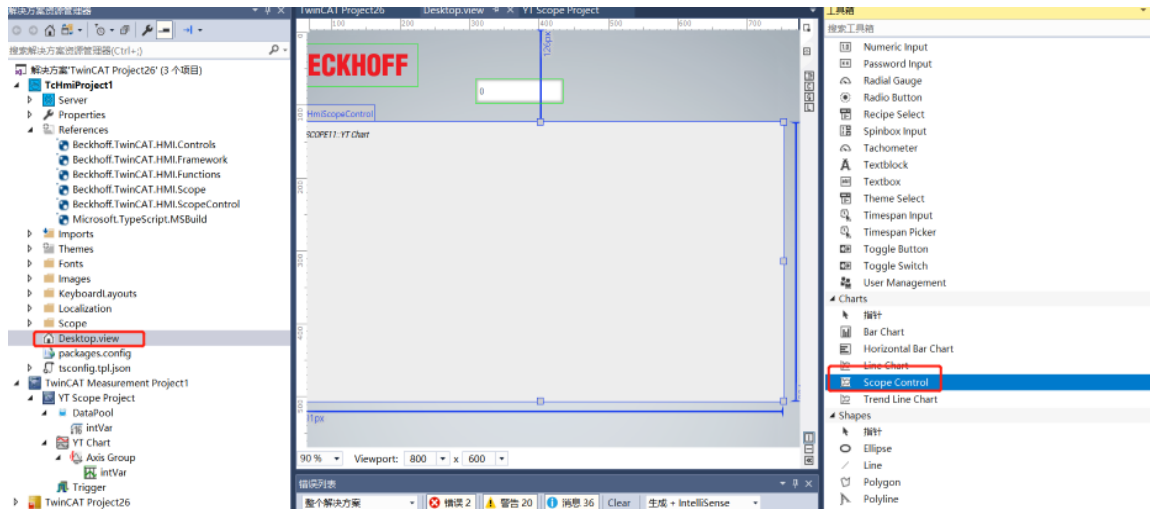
解决方案资源管理器

搜索解决方案资源管理器(Ctrl+;)

解决方案'TwinCAT Project26' (3 个项目)
TcHmiProject1
Server
Properties
References
Beckhoff.TwinCAT.HMI.Controls
Beckhoff.TwinCAT.HMI.Framework
Beckhoff.TwinCAT.HMI.Functions
Beckhoff.TwinCAT.HMI.Scope
Beckhoff.TwinCAT.HMI.ScopeControl
Microsoft.TypeScript.MSBuild
Imports
Themes
Fonts
Images
KeyboardLayouts
Localization
Scope
Desktop.view
packages.config
tsconfig.tpl.json
TwinCAT Measurement Project1
YT Scope Project
DataPool
intVar
YT Chart
Axis Group
intVar
Trigger
TwinCAT Project26

TwinCAT Project26 Desktop.view YT Scope Project

100 200 300 400 500 600 700

ECKHOFF
0
126px
HmiScopeControl
SCOPE11::YT Chart
11px

90 % Viewport: 800 x 600

错误列表
整个解决方案 错误 2 警告 20 消息 36 Clear 生成 + IntelliSense

工具箱
搜索工具箱
Numeric Input
Password Input
Radial Gauge
Radio Button
Recipe Select
Spinbox Input
Tachometer
Textblock
Textbox
Theme Select
Timespan Input
Timespan Picker
Toggle Button
Toggle Switch
User Management
Charts
指针
Bar Chart
Horizontal Bar Chart
Line Chart
Scope Control
Trend Line Chart
Shapes
指针
Ellipse
Line
Polygon
Polyline